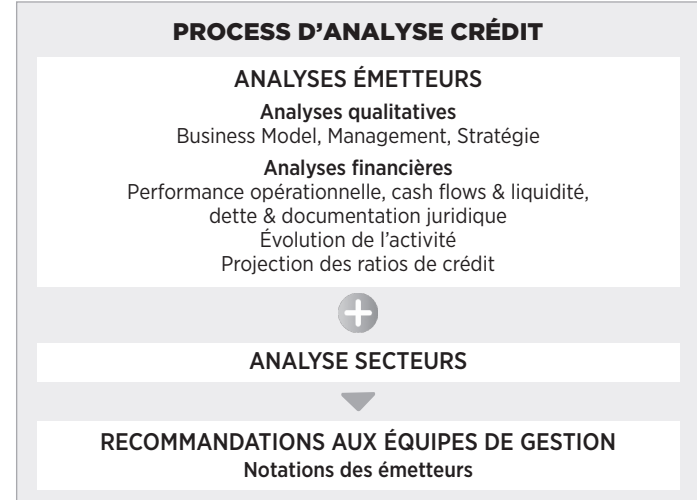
PROCESS D’ANALYSE CRÉDIT

ANALYSES ÉMETTEURS

Analyses qualitatives
Business Model, Management, Stratégie

Analyses financières
Performance opérationnelle, cash flows & liquidité, dette & documentation juridique
Évolution de l’activité
Projection des ratios de crédit

ANALYSE SECTEURS

RECOMMANDATIONS AUX ÉQUIPES DE GESTION
Notations des émetteurs